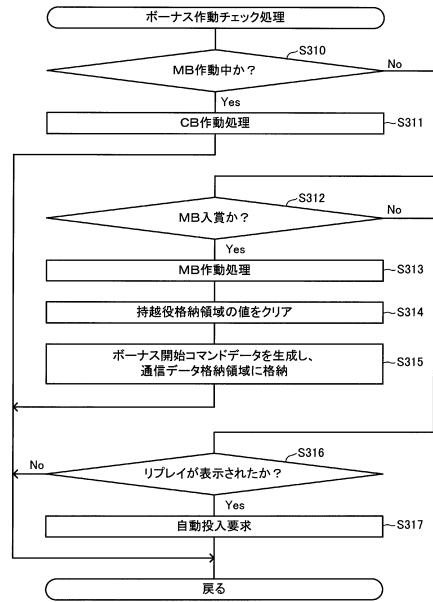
ボーナス作動チェック処理

S310

MB作動中か？

No

Yes

CB作動処理

S311

S312

MB入賞か？

No

Yes

MB作動処理

S313

持越役格納領域の値をクリア

S314

ボーナス開始コマンドデータを生成し、通信データ格納領域に格納

S315

S316

No

リプレイが表示されたか？

Yes

自動投入要求

S317

戻る